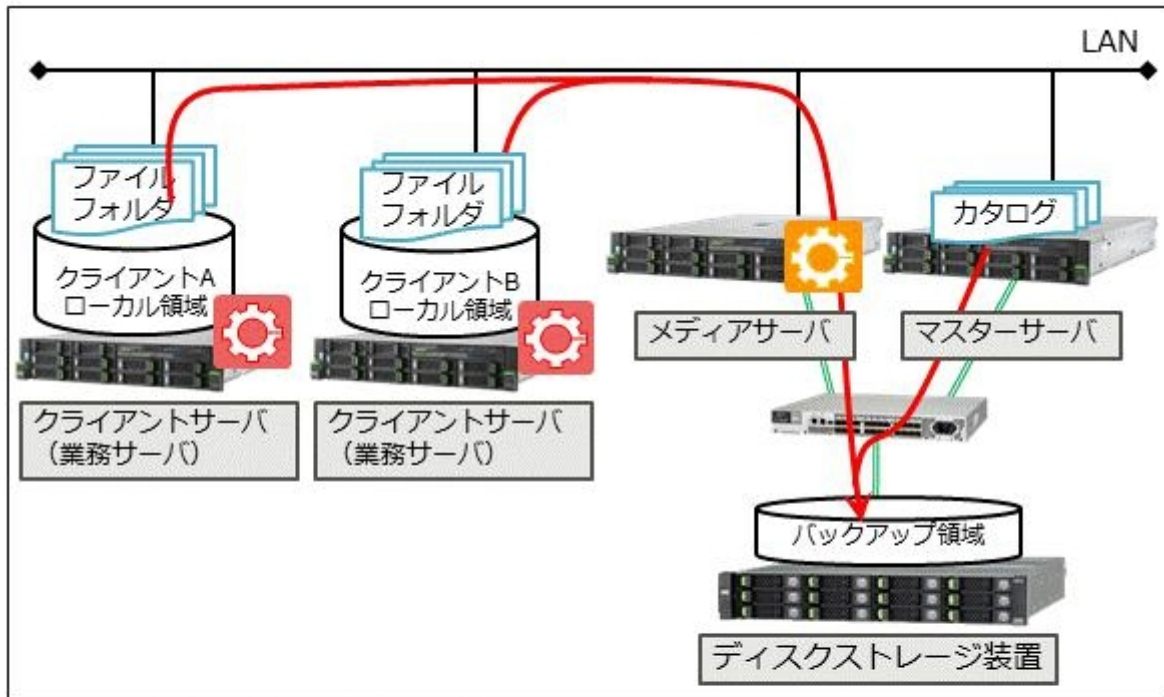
LAN

ファイル
フォルダ

クライアントA
ローカル領域

クライアントサーバ
(業務サーバ)

ファイル
フォルダ

クライアントB
ローカル領域

クライアントサーバ
(業務サーバ)

メディアサーバ

カタログ

マスターサーバ

バックアップ領域

ディスクストレージ装置